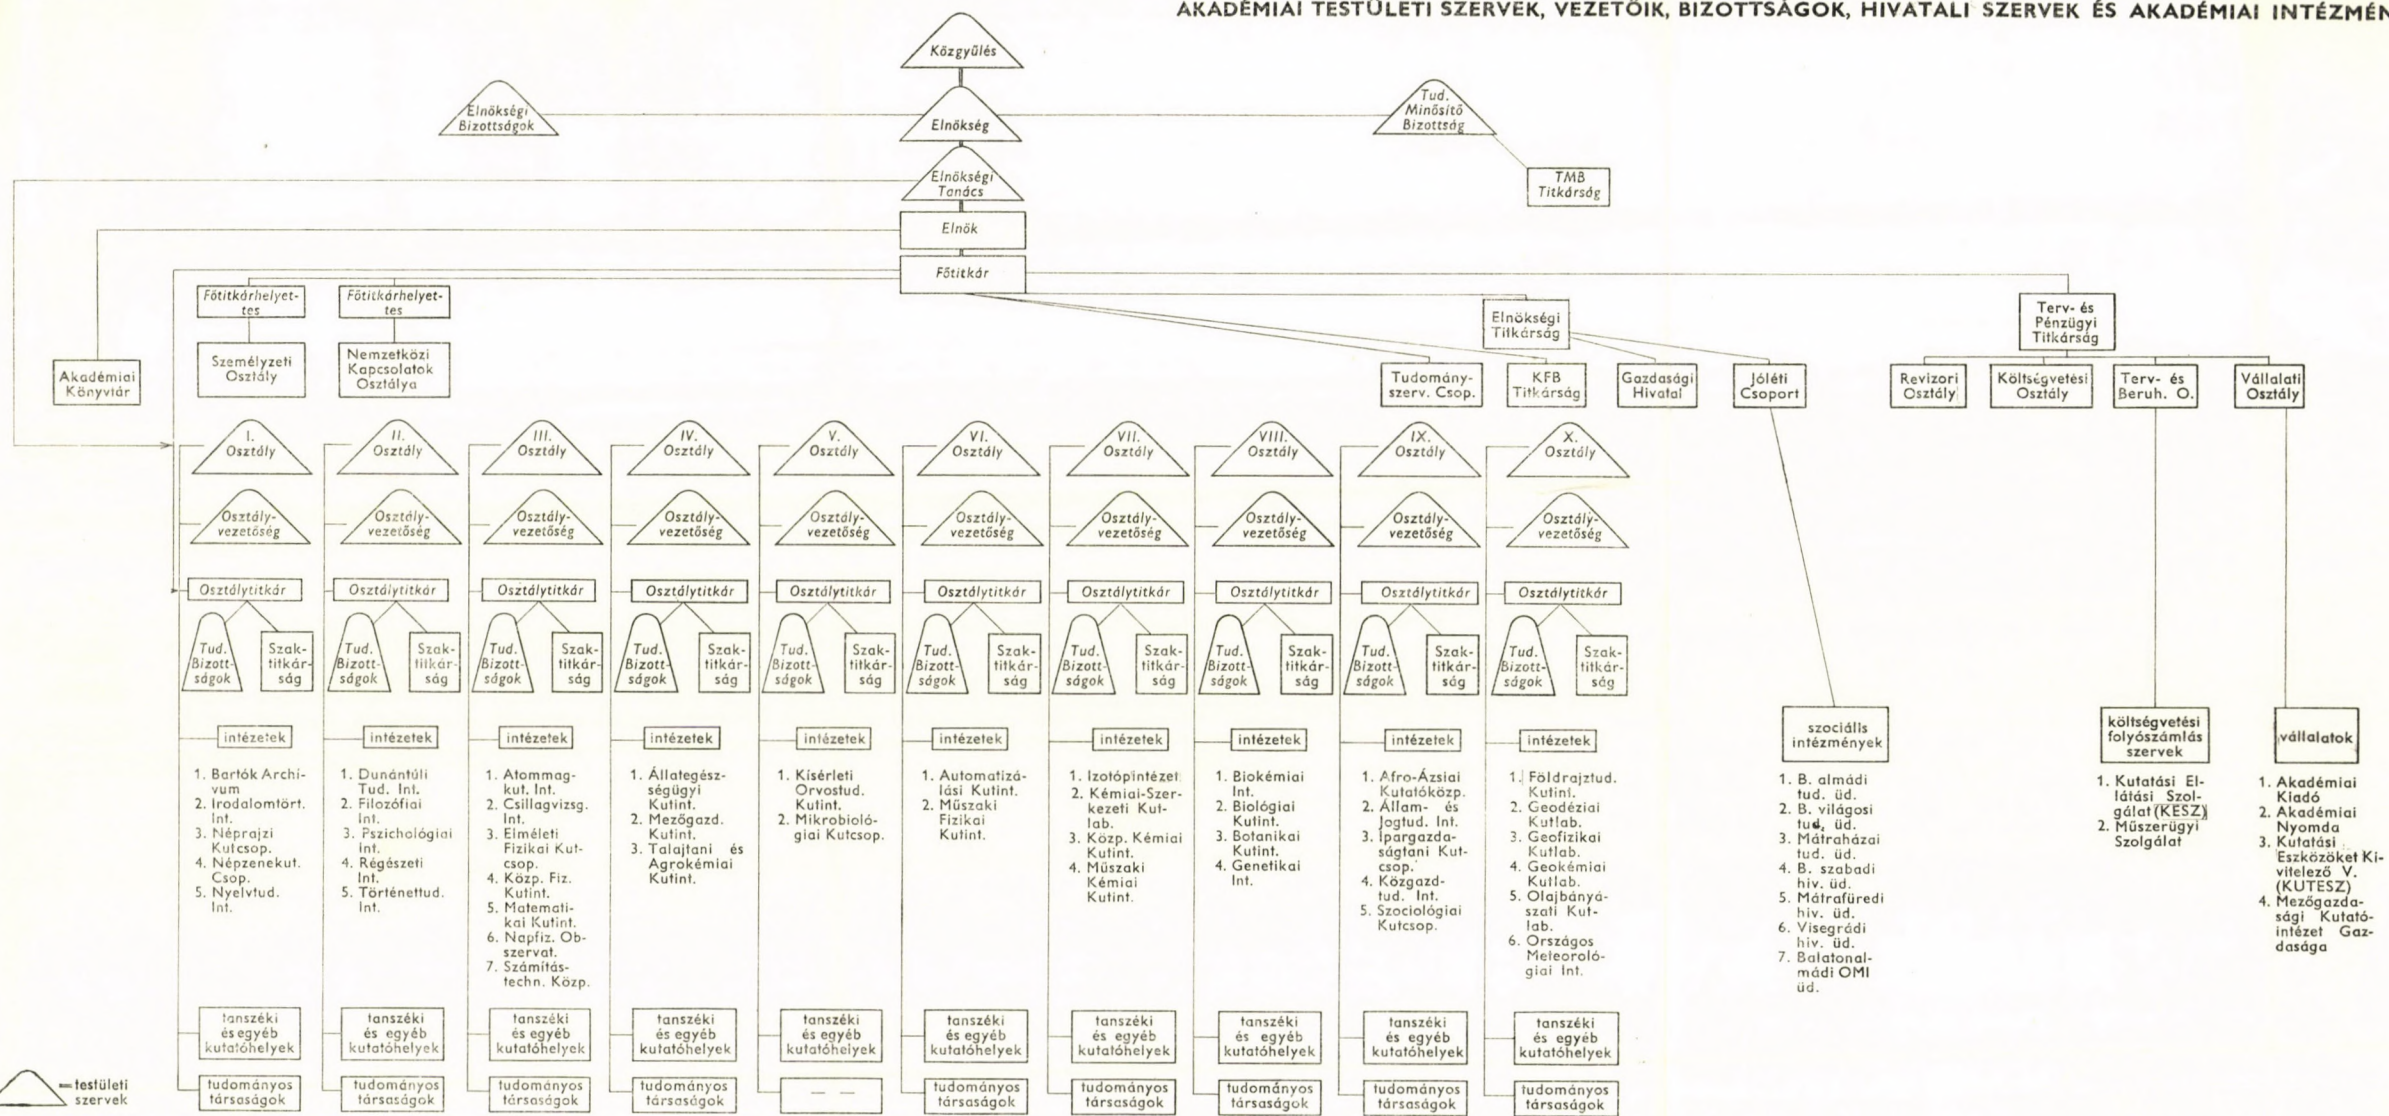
AKADÉMIAI TESTÜLETI SZERVEK, VEZETŐIK, BIZOTTSÁGOK, HIVATALI SZERVEK ÉS AKADÉMIAI INTÉZMÉN

Közgyűlés

Elnökségi Bizottságok

Elnökség

Tud. Minősítő Bizottság

Elnökségi Tanács

TMB Titkárság

Elnök

Főtitkár

Főtitkárhelyettes

Főtitkárhelyettes

Személyzeti Osztály

Nemzetközi Kapcsolatok Osztálya

Akadémiai Könyvtár

Elnökségi Titkárság

Tudományszerv. Csop.

KFB Titkárság

Gazdasági Hivatal

Jóléti Csoport

Terv- és Pénzügyi Titkárság

Revizori Osztály

Költségvetési Osztály

Terv- és Beruh. O.

Vállalati Osztály

I. Osztály

II. Osztály

III. Osztály

IV. Osztály

V. Osztály

VI. Osztály

VII. Osztály

VIII. Osztály

IX. Osztály

X. Osztály

Osztályvezetőség

Osztálytitkár

Tud. Bizottságok

Szaktitkárság

intézetek

1. Bartók Archívum
2. Irodalomtört. Int.
3. Néprajzi Kutcsop.
4. Népzenekut. Csop.
5. Nyelvtud. Int.

1. Dunántúli Tud. Int.
2. Filozófiai Int.
3. Pszichológiai Int.
4. Régészeti Int.
5. Történettud. Int.

1. Atommag-kut. Int.
2. Csillagvizsg. Int.
3. Elméleti Fizikai Kutcsop.
4. Közp. Fiz. Kutint.
5. Matematikai Kutint.
6. Napfiz. Obszervat.
7. Számítástechn. Közp.

1. Állategészségügyi Kutint.
2. Mezőgazd. Kutint.
3. Talajtani és Agrokémiai Kutint.

1. Kísérleti Orvostud. Kutint.
2. Mikrobiológiai Kutcsop.

1. Automatizálási Kutint.
2. Műszaki Fizikai Kutint.

1. Izotópintézet
2. Kémiai-Szerkezeti Kutlab.
3. Közp. Kémiai Kutint.
4. Műszaki Kémiai Kutint.

1. Biokémiai Int.
2. Biológiai Kutint.
3. Botanikai Kutint.
4. Genetikai Int.

1. Afro-Ázsiai Kutatóközp.
2. Állam- és Jogtud. Int.
3. Ipargazdaságtani Kutcsop.
4. Közgazd-tud. Int.
5. Szociológiai Kutcsop.

1. Földrajztud. Kutint.
2. Geodéziai Kutlab.
3. Geofizikai Kutlab.
4. Geokémiai Kutlab.
5. Olajbányászati Kutlab.
6. Országos Meteorológiai Int.

szociális intézmények

1. B. almádi tud. üd.
2. B. világosi tud. üd.
3. Mátraházai tud. üd.
4. B. szabadi hiv. üd.
5. Mátrafüredi hiv. üd.
6. Visegrádi hiv. üd.
7. Balatonalmádi OMI üd.

költségvetési folyószámlás szervek

1. Kutatási Ellátási Szolgálat (KESZ)
2. Műszerügyi Szolgálat

vállalatok

1. Akadémiai Kiadó
2. Akadémiai Nyomda
3. Kutatási Eszközöket Kivitelező V. (KUTESZ)
4. Mezőgazdasági Kutatóintézet Gazdasága

tanszéki és egyéb kutatóhelyek

tudományos társaságok

— —

testületi szervek